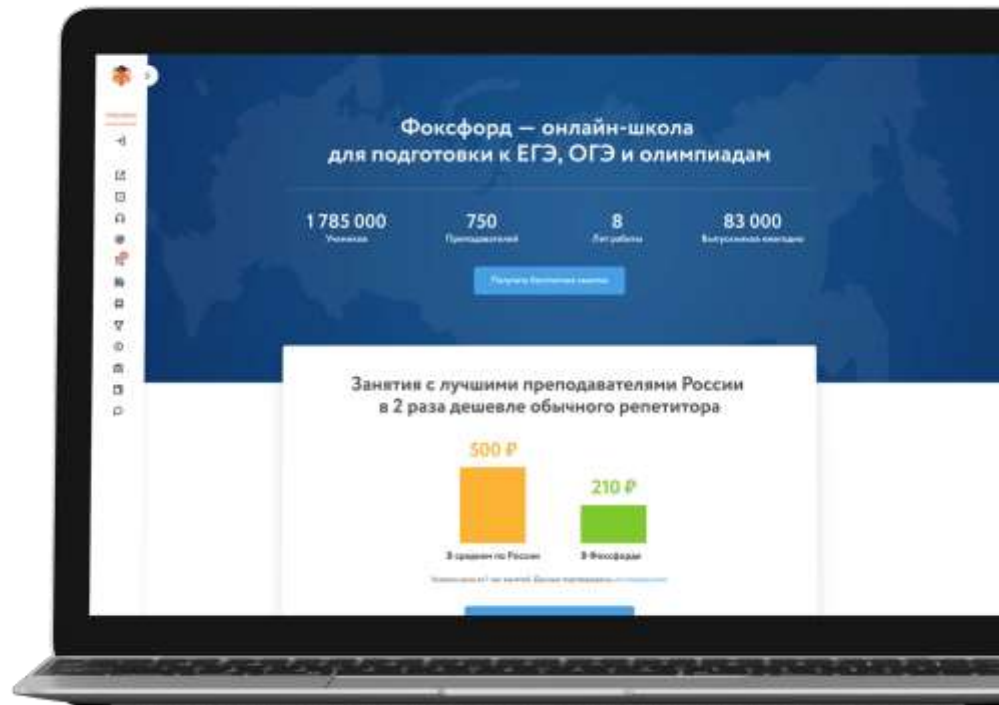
Фоксфорд — онлайн-школа для подготовки к ЕГЭ, ОГЭ и олимпиадам

1 785 000
Учеников

750
Преподавателей

8
Лет работы

83 000
Выпускников ежегодно

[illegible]

Занятия с лучшими преподавателями России в 2 раза дешевле обычного репетитора

500 ₽

210 ₽

В среднем по России

В Фоксфорде

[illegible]